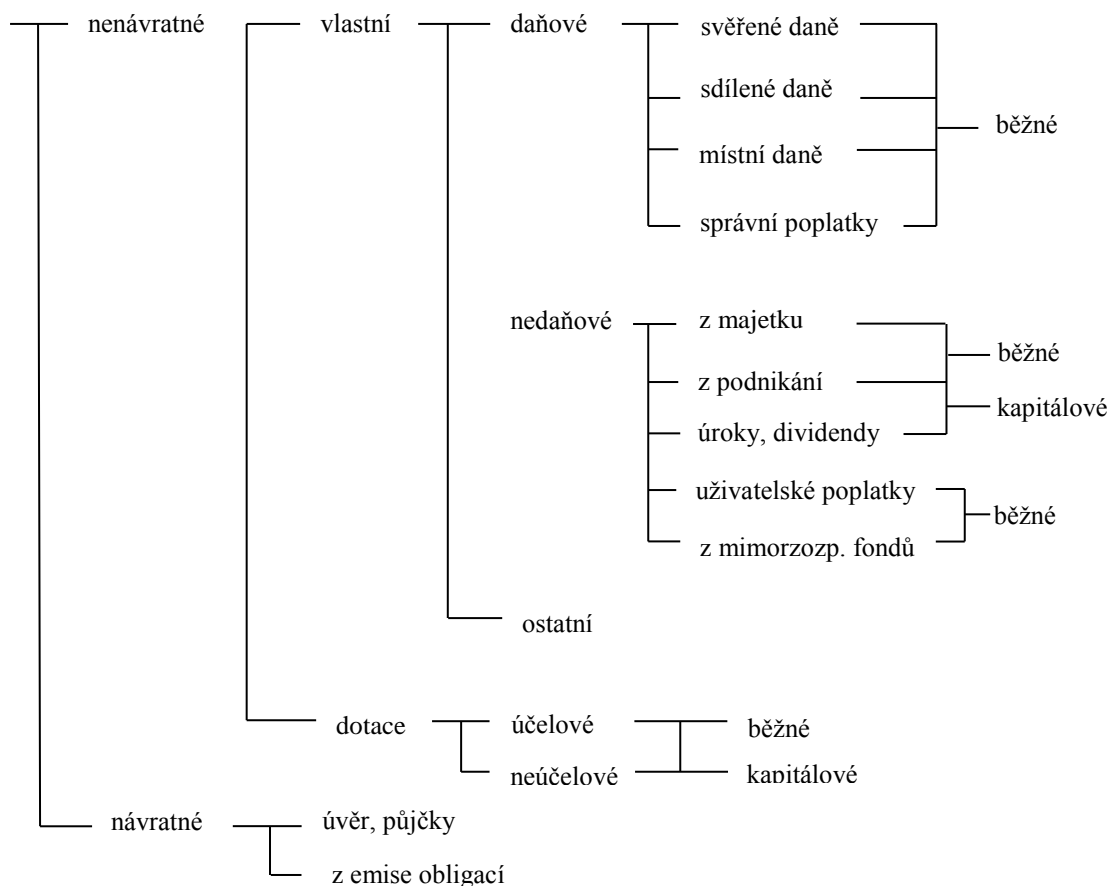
nenávratné
vlastní
daňové
svěřené daně
sdílené daně
místní daně
správní poplatky
běžné
nedaňové
z majetku
z podnikání
úroky, dividendy
běžné
kapitálové
uživatelské poplatky
z mimorozp. fondů
běžné
ostatní
dotace
účelové
neúčelové
běžné
kapitálové
návratné
úvěr, půjčky
z emise obligací